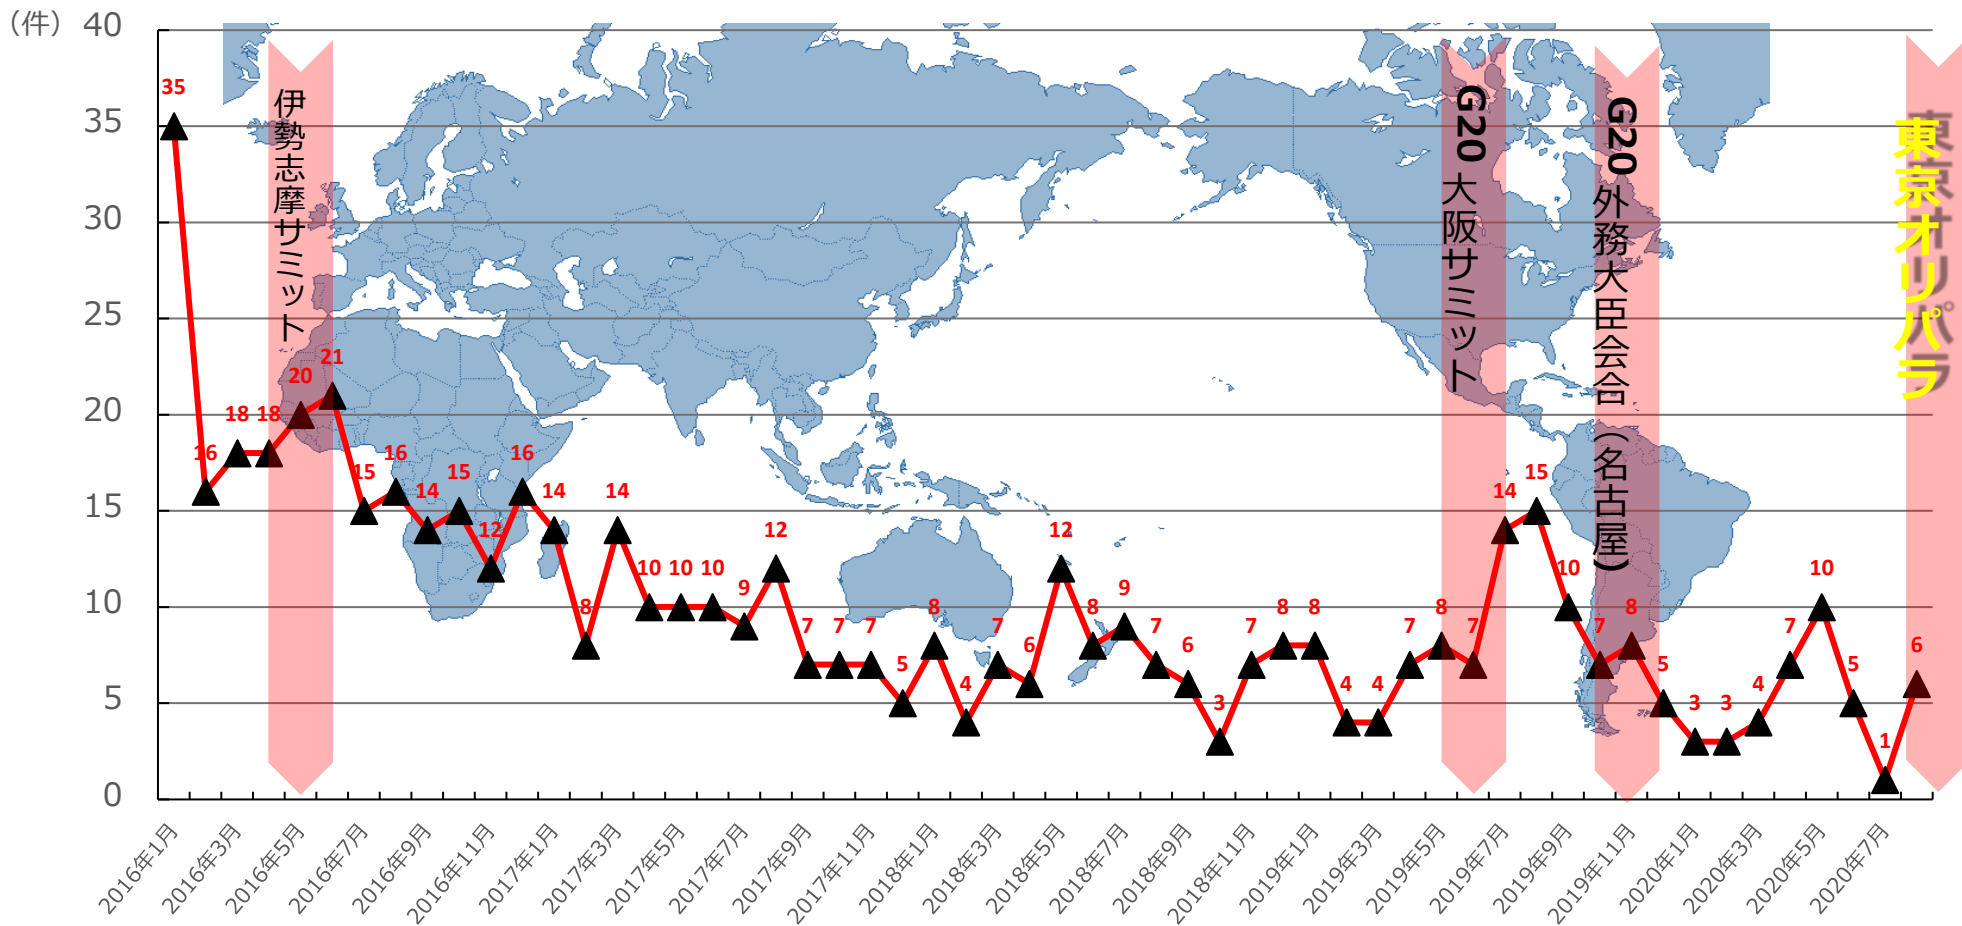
(件) 40
35
30
25
20
15
10
5
0

伊勢志摩サミット
G20 大阪サミット
G20 外務大臣会合(名古屋)
東京オリパラ

35 16 18 18 20 21 15 16 14 15 12 16 14 8 14 10 10 10 9 12 7 7 7 5 8 4 7 6 12 8 9 7 6 3 7 8 8 4 4 7 8 7 14 15 10 7 8 5 3 3 4 7 10 5 1 6

2016年1月
2016年3月
2016年5月
2016年7月
2016年9月
2016年11月
2017年1月
2017年3月
2017年5月
2017年7月
2017年9月
2017年11月
2018年1月
2018年3月
2018年5月
2018年7月
2018年9月
2018年11月
2019年1月
2019年3月
2019年5月
2019年7月
2019年9月
2019年11月
2020年1月
2020年3月
2020年5月
2020年7月